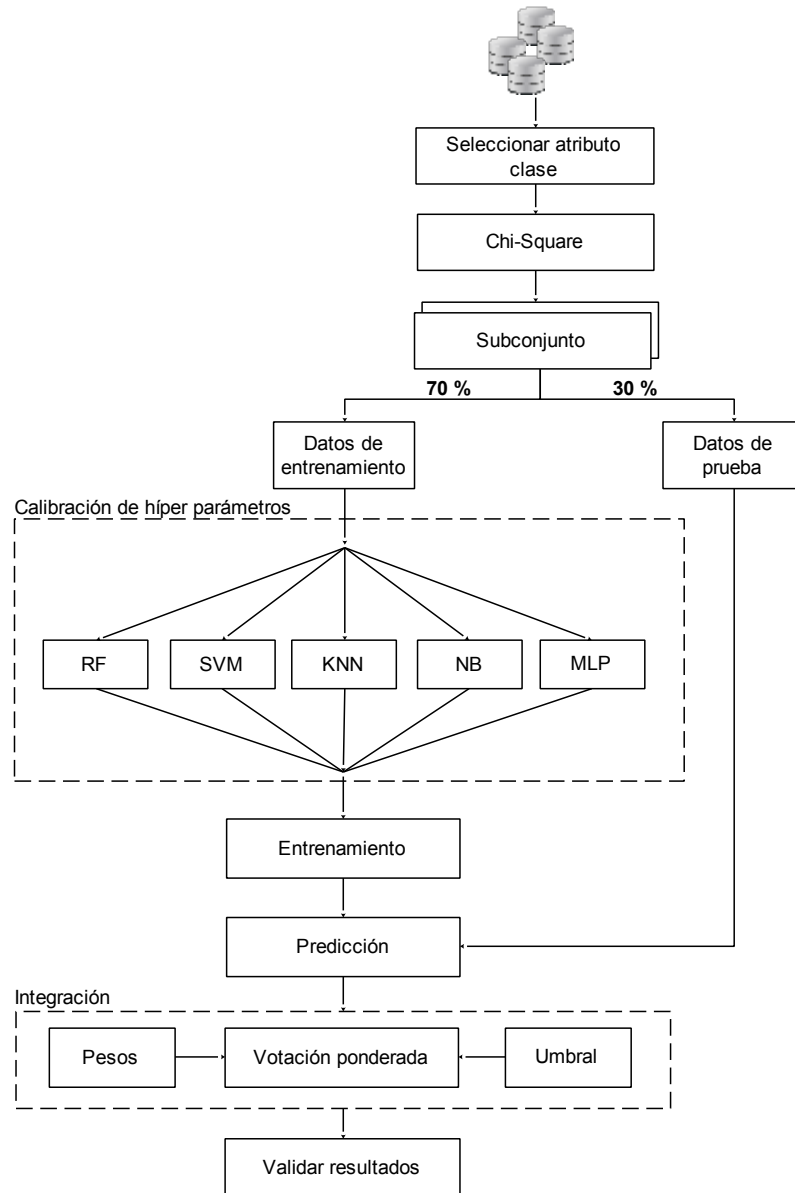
Seleccionar atributo clase

Chi-Square

Subconjunto

70 %

30 %

Datos de entrenamiento

Datos de prueba

Calibración de híper parámetros

RF

SVM

KNN

NB

MLP

Entrenamiento

Predicción

Integración

Pesos

Votación ponderada

Umbral

Validar resultados